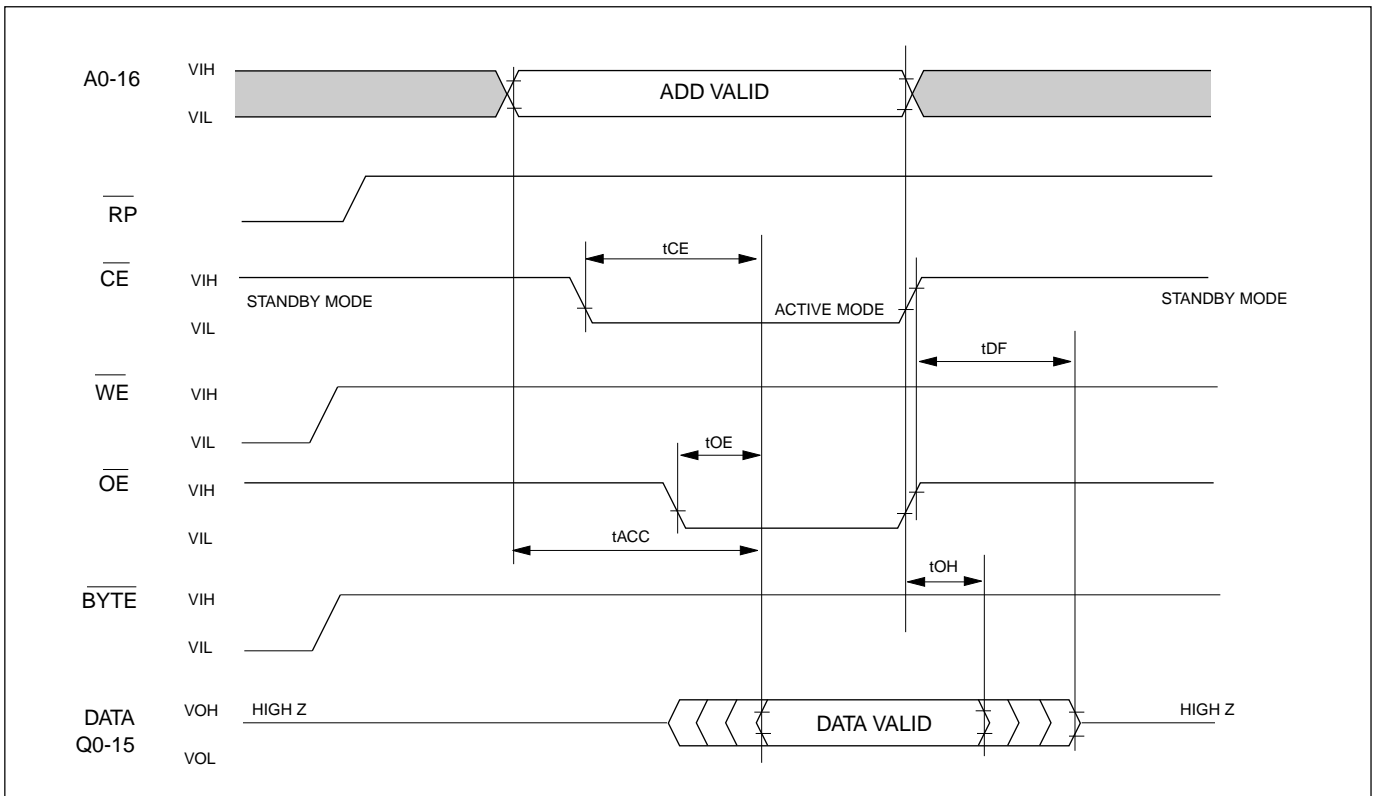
A0-16 VIH VIL ADD VALID

$\overline{RP}$

$\overline{CE}$ VIH VIL tCE STANDBY MODE ACTIVE MODE STANDBY MODE

tDF

$\overline{WE}$ VIH VIL

tOE

$\overline{OE}$ VIH VIL

tACC

tOH

$\overline{BYTE}$ VIH VIL

DATA Q0-15 VOH VOL HIGH Z DATA VALID HIGH Z